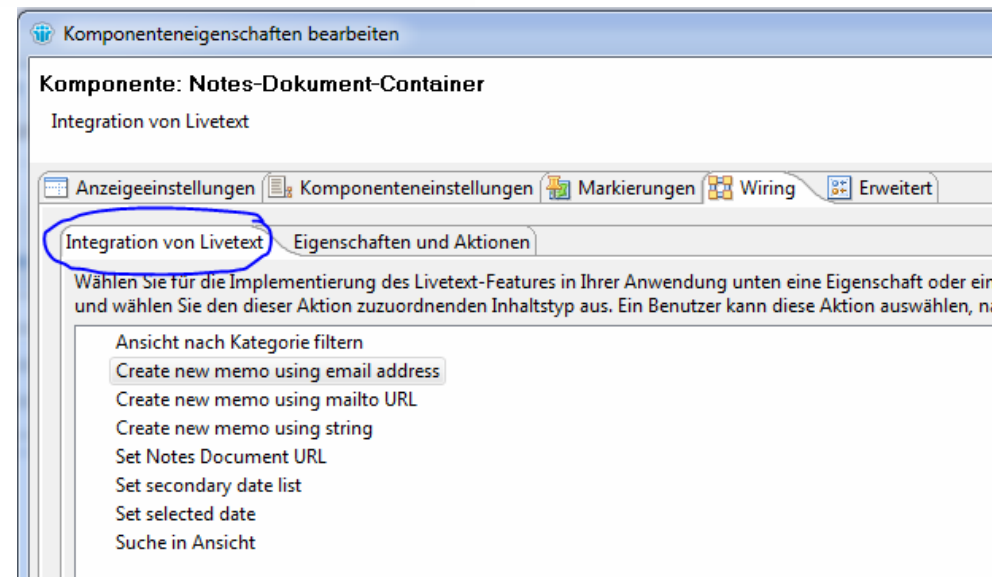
Komponenteneigenschaften bearbeiten

Komponente: Notes-Dokument-Container

Integration von Livetext

Anzeigeeinstellungen | Komponenteneinstellungen | Markierungen | Wiring | Erweitert

Integration von Livetext | Eigenschaften und Aktionen

Wählen Sie für die Implementierung des Livetext-Features in Ihrer Anwendung unten eine Eigenschaft oder ein und wählen Sie den dieser Aktion zuzuordnenden Inhaltstyp aus. Ein Benutzer kann diese Aktion auswählen, n

Ansicht nach Kategorie filtern
Create new memo using email address
Create new memo using mailto URL
Create new memo using string
Set Notes Document URL
Set secondary date list
Set selected date
Suche in Ansicht